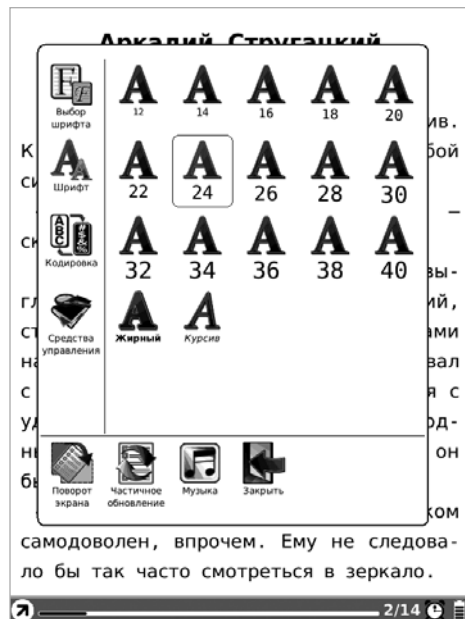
Аркадий Стругацкий

Выбор шрифта

Шрифт

Кодировка

Средства управления

A 12
A 14
A 16
A 18
A 20
A 22
A 24
A 26
A 28
A 30
A 32
A 34
A 36
A 38
A 40
A Жирный
A Курсив

ив.
К бой
си
–
ск
вы-
гл ий,
ст ами
на вал
с я с
уд од-
нь он
бы

Поворот экрана
Частичное обновление
Музыка
Закрыть

ком
самодоволен, впрочем. Ему не следовало бы так часто смотреться в зеркало.

2/14